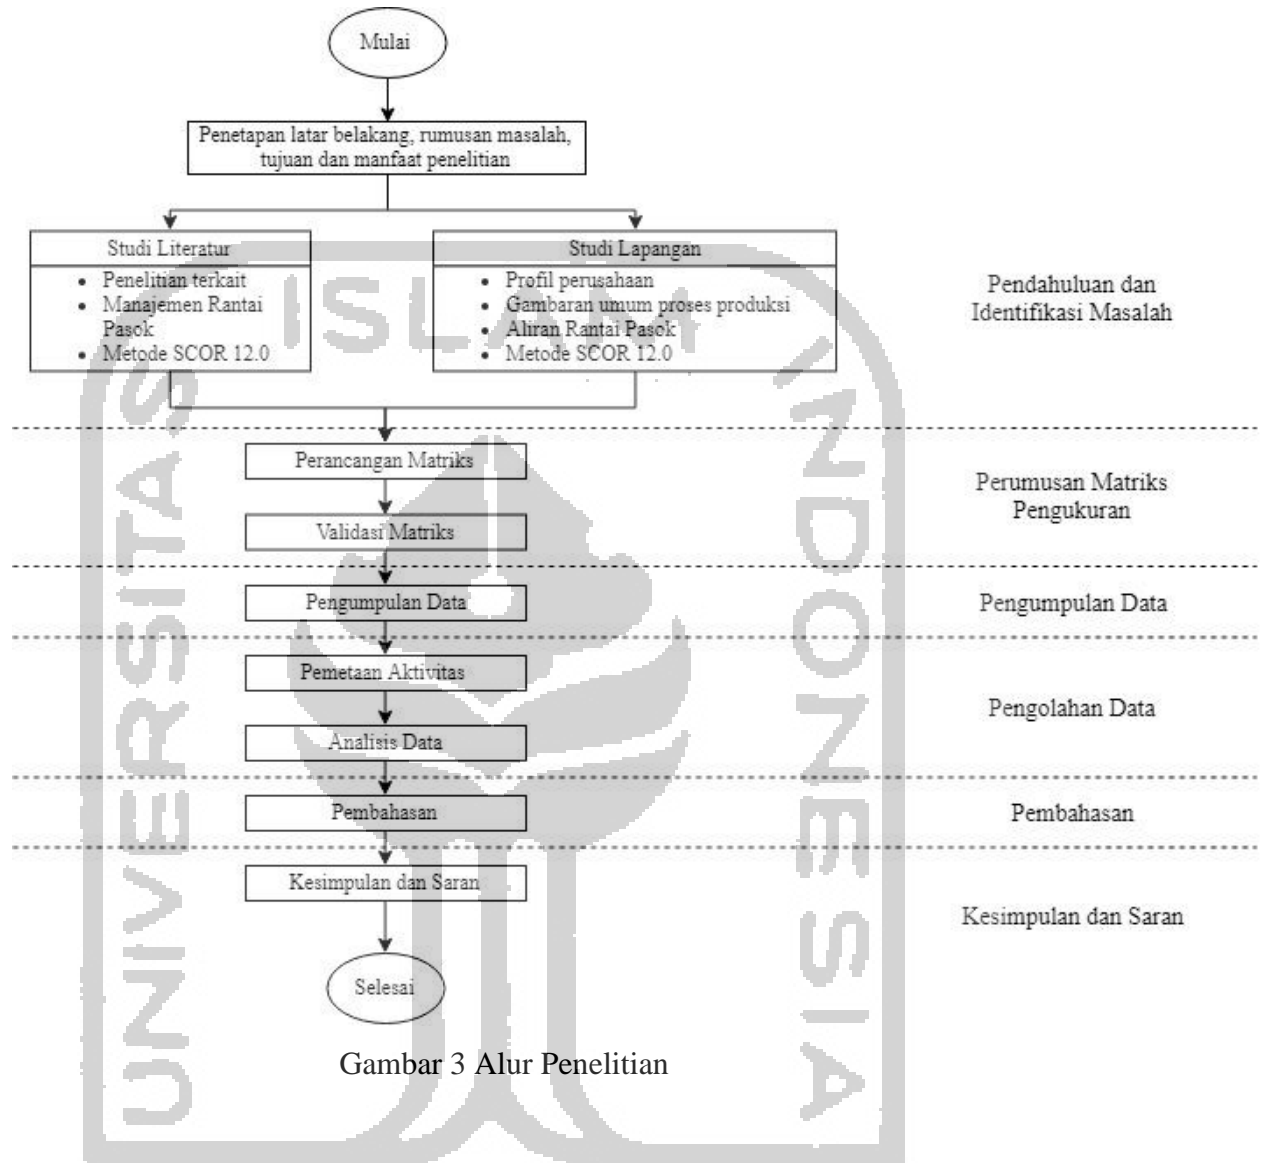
Mulai

Penetapan latar belakang, rumusan masalah, tujuan dan manfaat penelitian

Studi Literatur
- Penelitian terkait
- Manajemen Rantai Pasok
- Metode SCOR 12.0

Studi Lapangan
- Profil perusahaan
- Gambaran umum proses produksi
- Aliran Rantai Pasok
- Metode SCOR 12.0

Pendahuluan dan Identifikasi Masalah

Perancangan Matriks

Validasi Matriks

Perumusan Matriks Pengukuran

Pengumpulan Data

Pengumpulan Data

Pemetaan Aktivitas

Analisis Data

Pengolahan Data

Pembahasan

Pembahasan

Kesimpulan dan Saran

Kesimpulan dan Saran

Selesai

Gambar 3 Alur Penelitian

UNIVERSITAS ISLAM INDONESIA